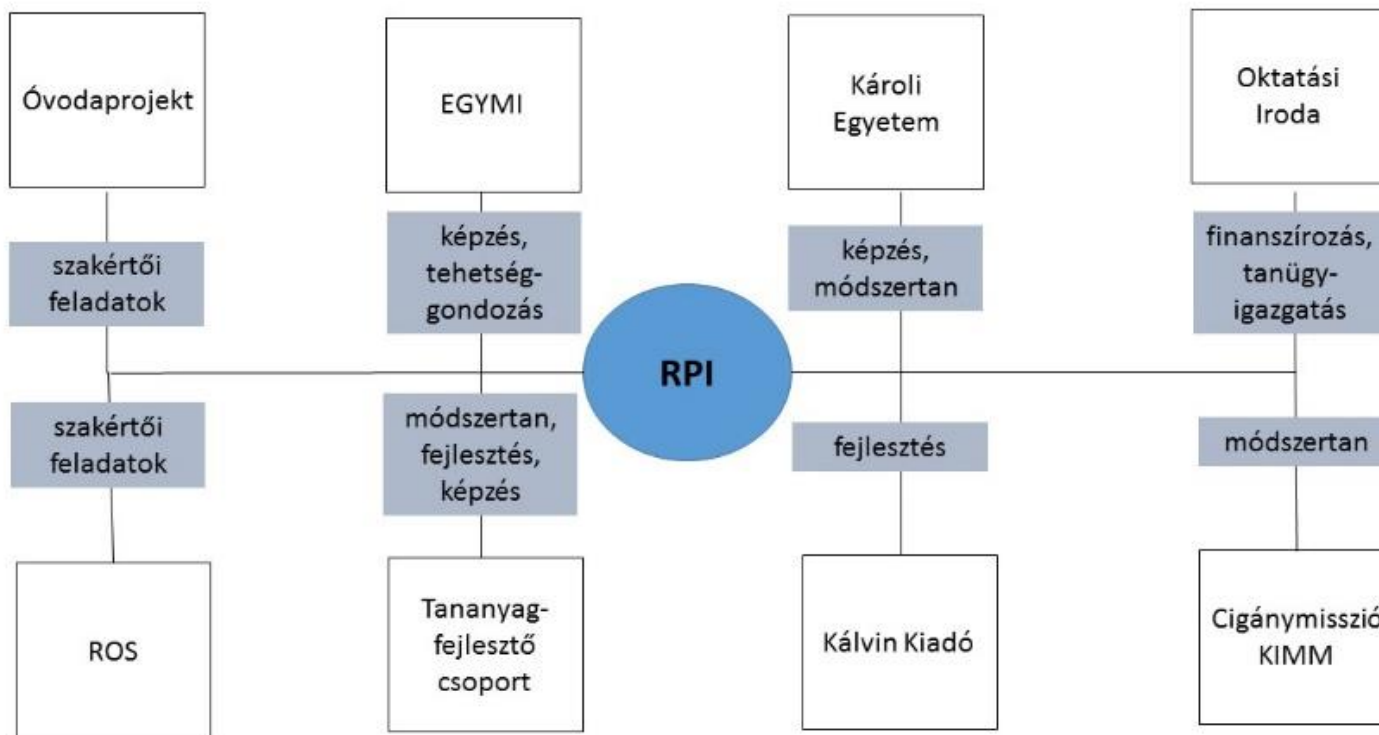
Óvodaprojekt

EGYMI

Károli Egyetem

Oktatási Iroda

szakértői feladatok

képzés, tehetséggondozás

képzés, módszertan

finanszírozás, tanügyigazgatás

RPI

szakértői feladatok

módszertan, fejlesztés, képzés

fejlesztés

módszertan

ROS

Tananyagfejlesztő csoport

Kálvin Kiadó

Cigánymisszió KIMM